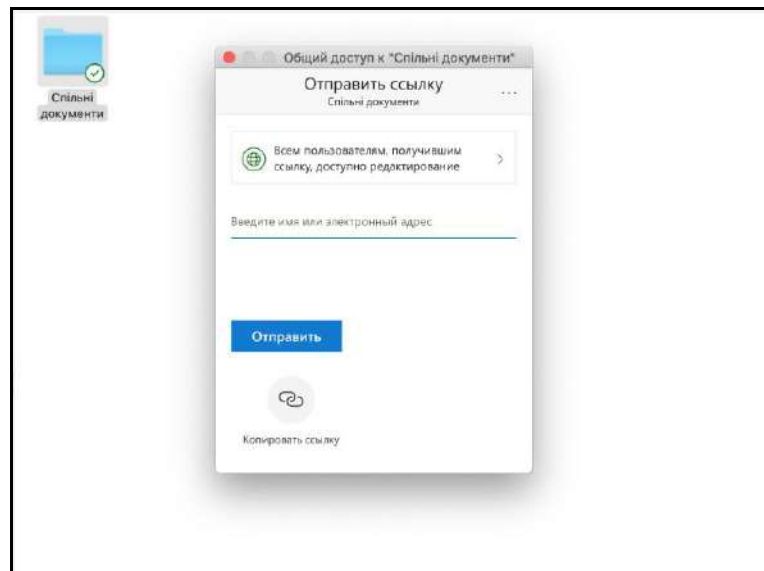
Спільні документи

Общий доступ к "Спільні документи"

Отправить ссылку

Спільні документи

...

Всем пользователям, получившим ссылку, доступно редактирование

Введите имя или электронный адрес

Отправить

Копировать ссылку